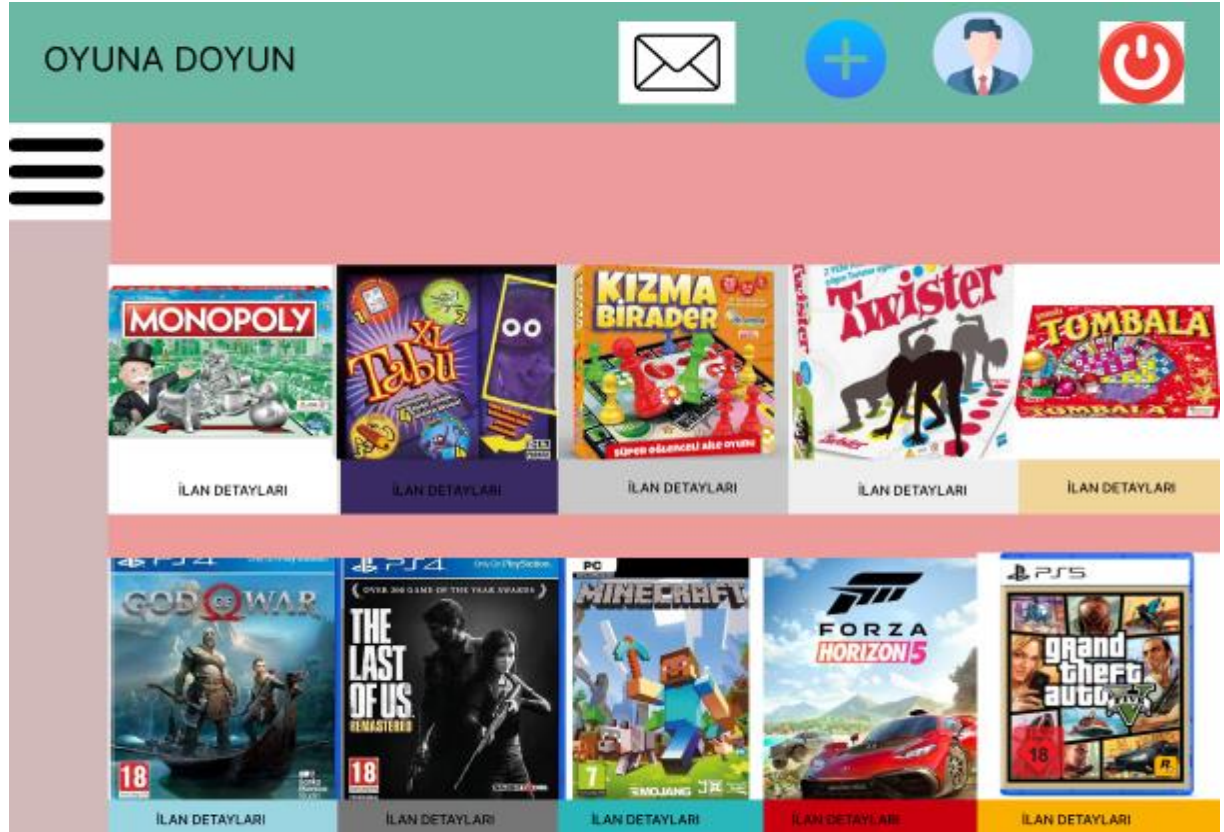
OYUNA DOYUN

MONOPOLY

XL Tabu

KIZMA BİRADER

SÜPER EĞLENCELİ AİLE OYUNU

Twister

TOMBALA

İLAN DETAYLARI

İLAN DETAYLARI

İLAN DETAYLARI

İLAN DETAYLARI

İLAN DETAYLARI

PS4

GOD OF WAR

18

PS4

Only On PlayStation

OVER 200 GAME OF THE YEAR AWARDS

THE LAST OF US REMASTERED

18

PC

MINECRAFT

7

MOJANG

FORZA HORIZON 5

PS5

grand theft auto V

18

İLAN DETAYLARI

İLAN DETAYLARI

İLAN DETAYLARI

İLAN DETAYLARI

İLAN DETAYLARI